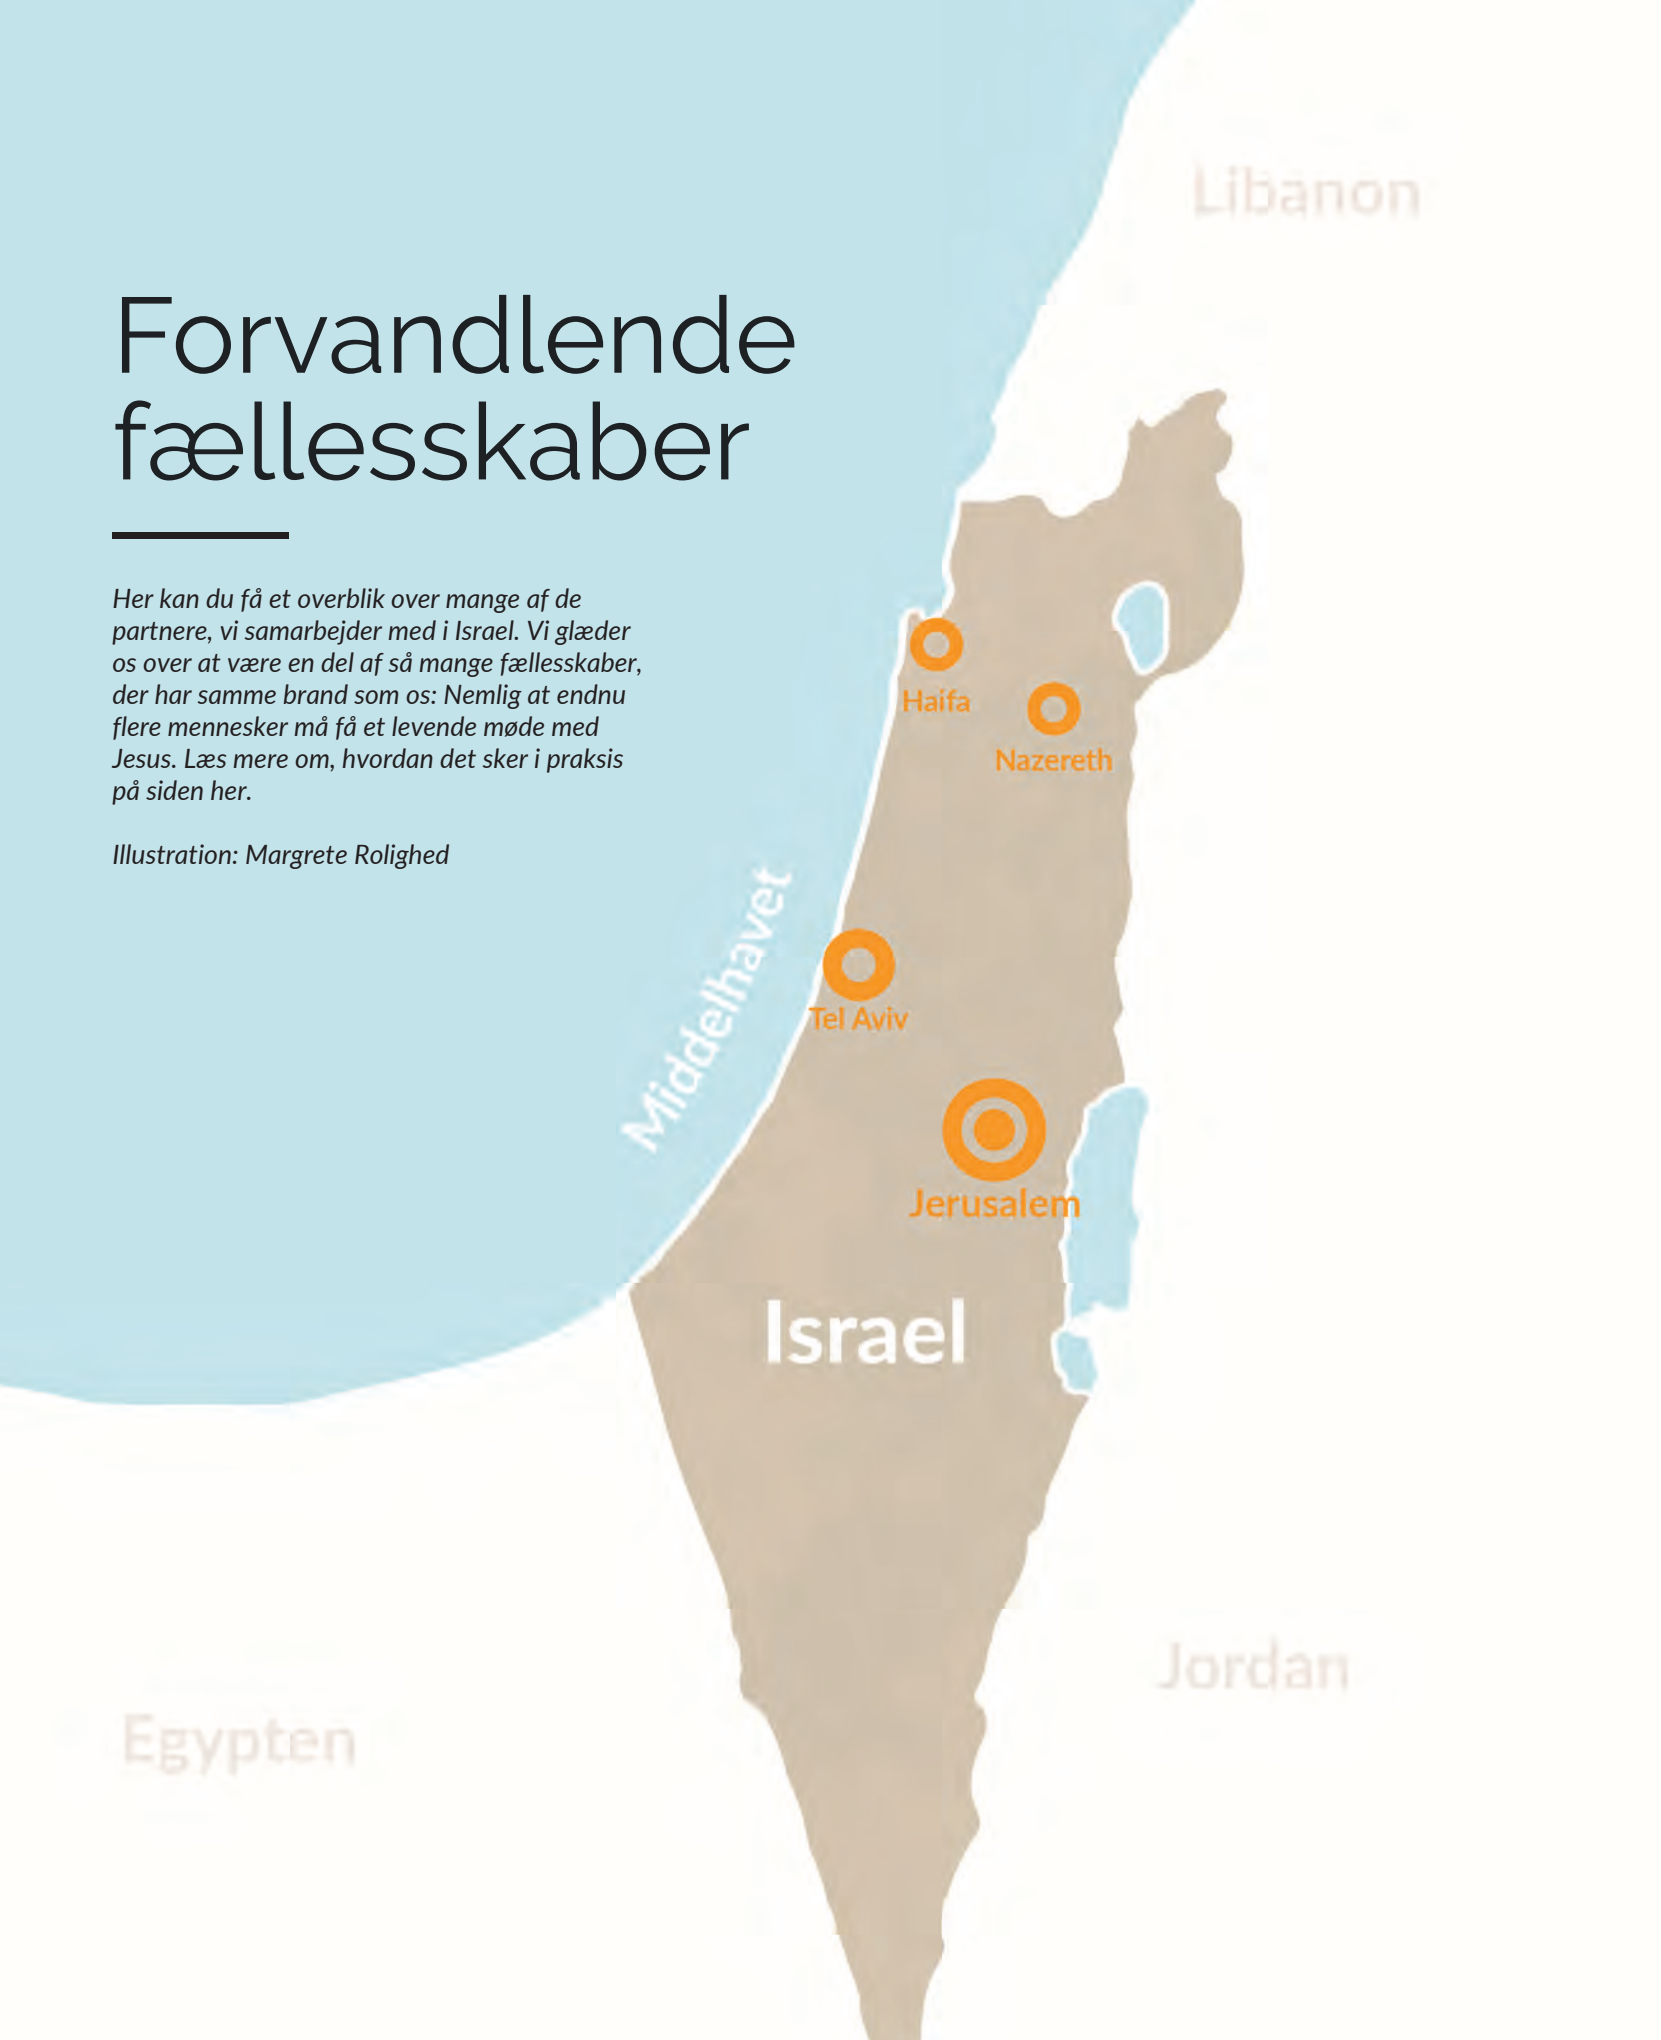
Libanon

Forvandlende fællesskaber

Her kan du få et overblik over mange af de partnere, vi samarbejder med i Israel. Vi glæder os over at være en del af så mange fællesskaber, der har samme brand som os: Nemlig at endnu flere mennesker må få et levende møde med Jesus. Læs mere om, hvordan det sker i praksis på siden her.

Illustration: Margrete Rolighed

Haifa

Nazereth

Middelhavet

Tel Aviv

Jerusalem

Israel

Jordan

Egypten